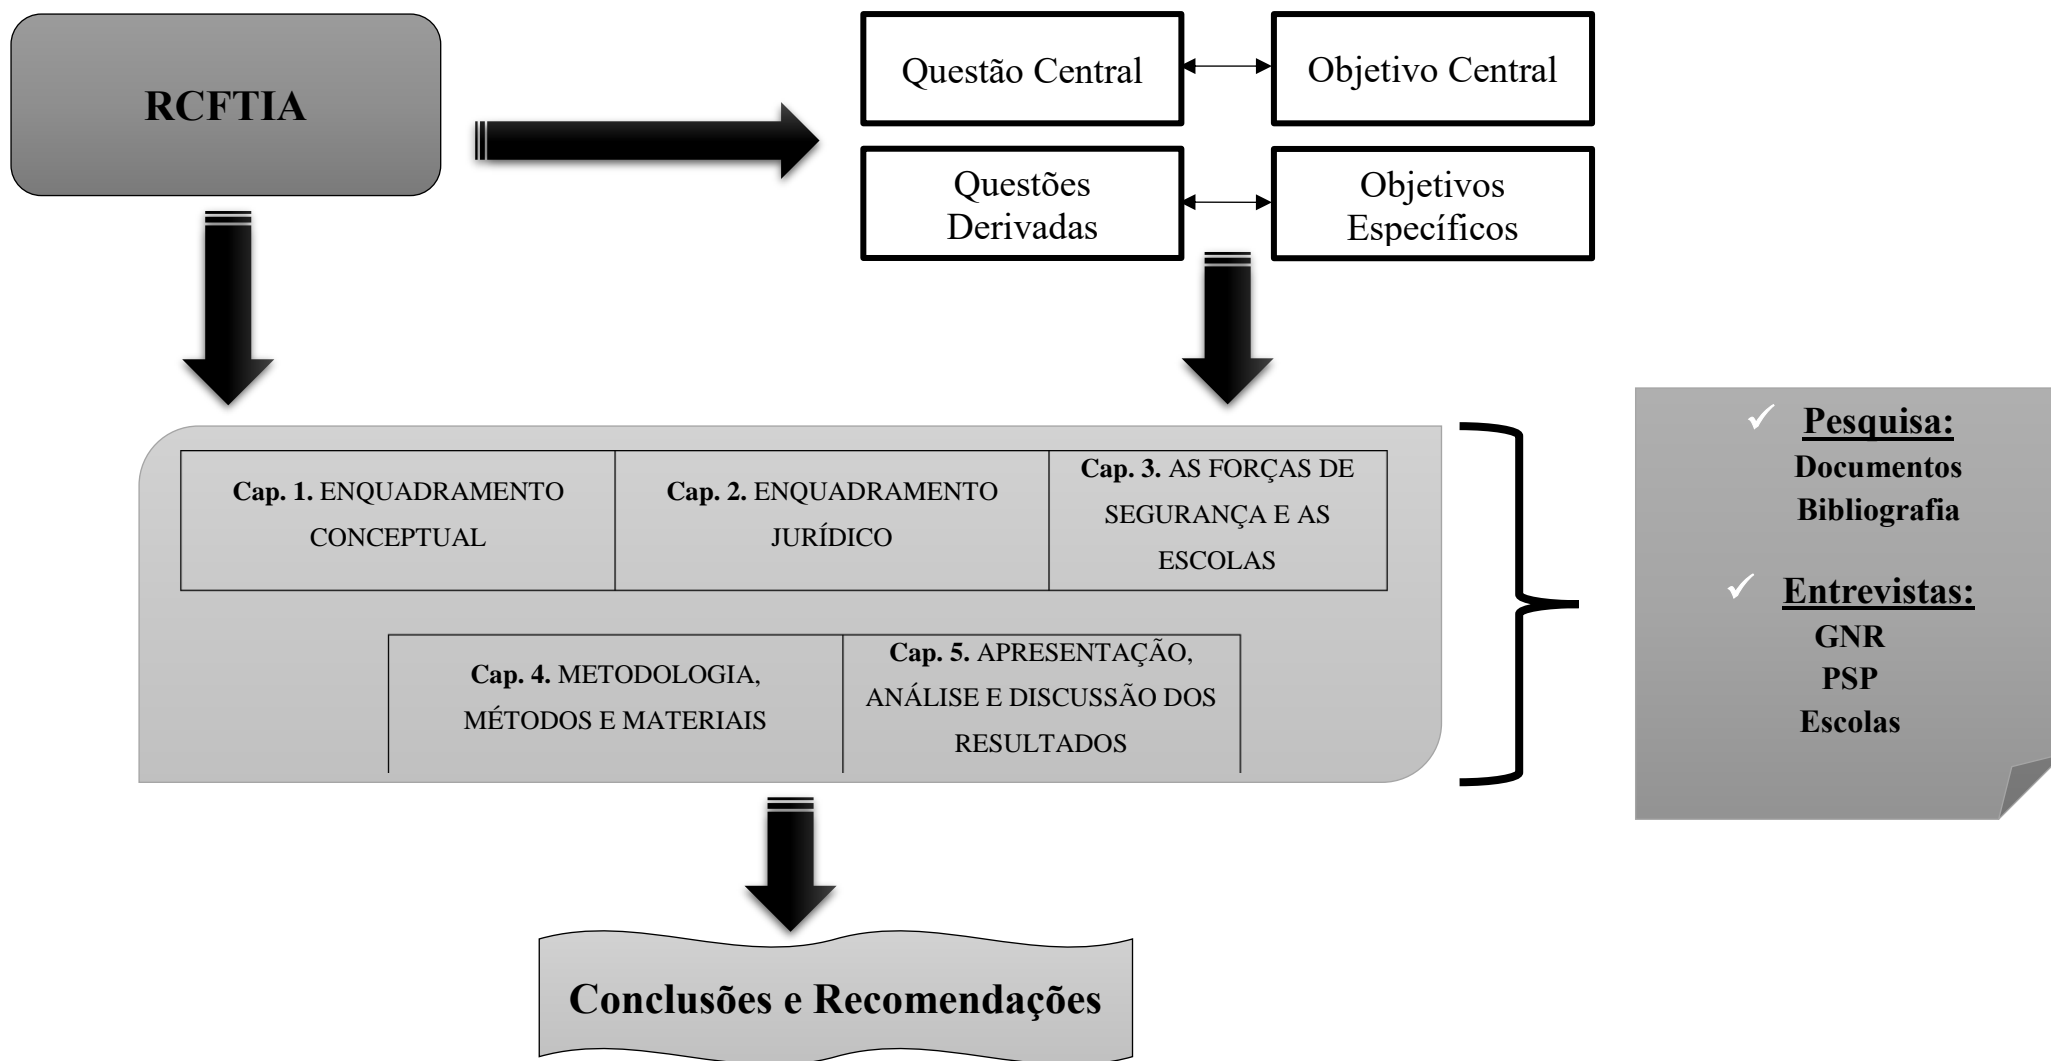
RCFTIA

Questão Central

Objetivo Central

Questões Derivadas

Objetivos Específicos

Cap. 1. ENQUADRAMENTO CONCEPTUAL

Cap. 2. ENQUADRAMENTO JURÍDICO

Cap. 3. AS FORÇAS DE SEGURANÇA E AS ESCOLAS

Cap. 4. METODOLOGIA, MÉTODOS E MATERIAIS

Cap. 5. APRESENTAÇÃO, ANÁLISE E DISCUSSÃO DOS RESULTADOS

✓ Pesquisa:
Documentos
Bibliografia

✓ Entrevistas:
GNR
PSP
Escolas

Conclusões e Recomendações